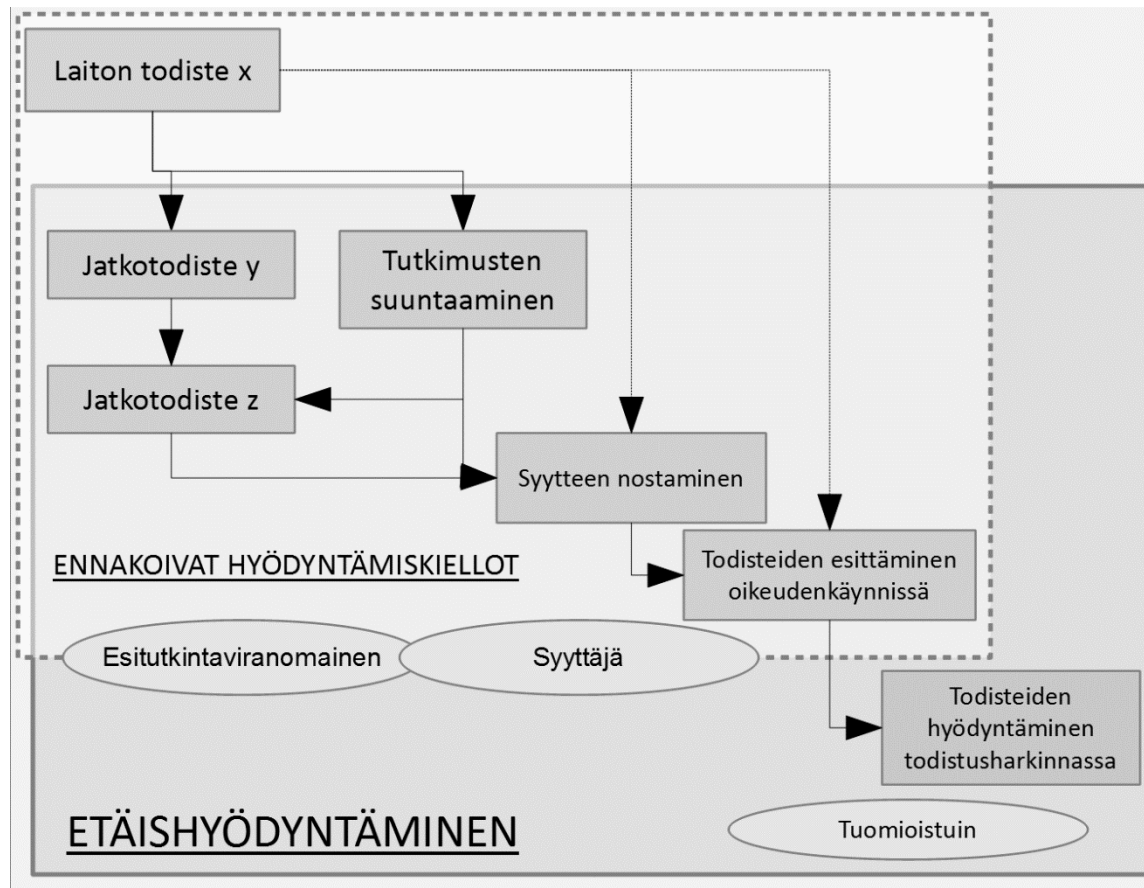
Laiton todiste x

Jatkotodiste y

Tutkimusten suuntaaminen

Jatkotodiste z

Syytteen nostaminen

Todisteiden esittäminen oikeudenkäynnissä

ENNAKOIVAT HYÖDYNTÄMISKIELLOT

Esitutkintaviranomainen

Syyttäjä

Todisteiden hyödyntäminen todistusharkinnassa

ETÄISHYÖDYNTÄMINEN

Tuomioistuin